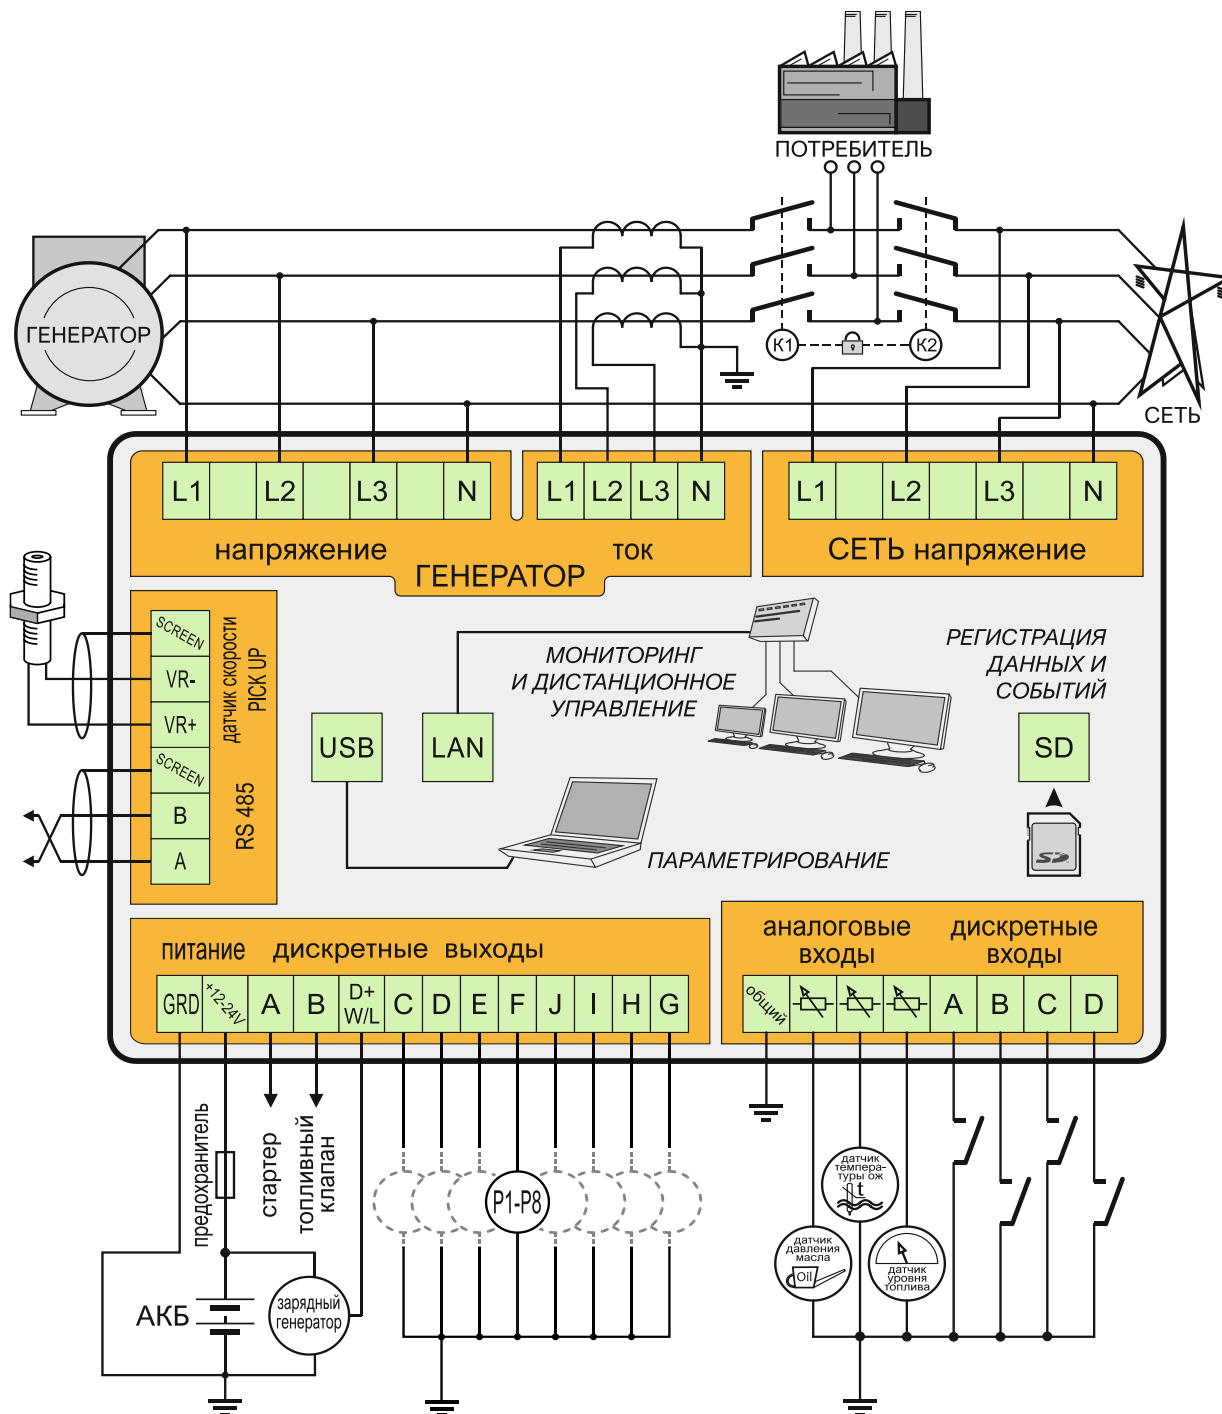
ПОТРЕБИТЕЛЬ

ГЕНЕРАТОР

К1

К2

СЕТЬ

| L1 | | L2 | | L3 | | N |
|---|---|---|---|---|---|---|

| L1 | L2 | L3 | N |
|---|---|---|---|

| L1 | | L2 | | L3 | | N |
|---|---|---|---|---|---|---|

напряжение ток

ГЕНЕРАТОР

СЕТЬ напряжение

SCREEN
VR-
VR+
SCREEN
B
A

датчик скорости PICK UP

RS 485

МОНИТОРИНГ И ДИСТАНЦИОННОЕ УПРАВЛЕНИЕ

РЕГИСТРАЦИЯ ДАННЫХ И СОБЫТИЙ

USB

LAN

SD

ПАРАМЕТРИРОВАНИЕ

питание дискретные выходы

| GRD | +12-24V | A | B | D+ W/L | C | D | E | F | J | I | H | G |
|---|---|---|---|---|---|---|---|---|---|---|---|---|

аналоговые входы

дискретные входы

| общий | | | | A | B | C | D |
|---|---|---|---|---|---|---|---|

предохранитель

стартер

топливный клапан

АКБ

зарядный генератор

P1-P8

датчик температуры ОЖ

датчик давления масла

Oil

датчик уровня топлива